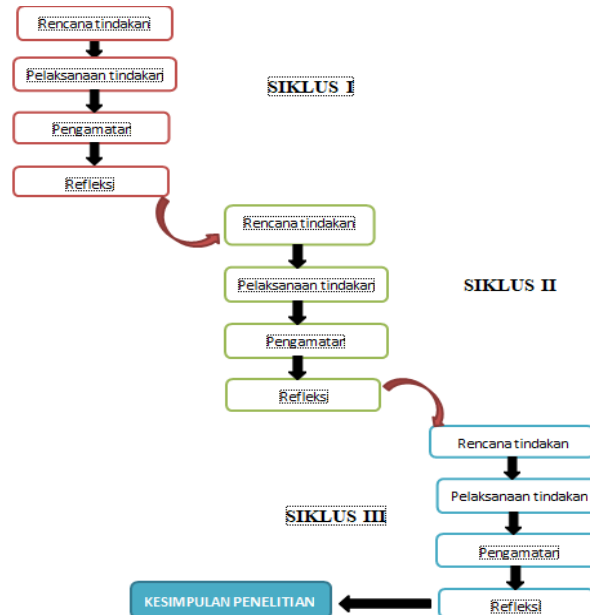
Rencana tindakan

Pelaksanaan tindakan

Pengamatan

Refleksi

SIKLUS I

Rencana tindakan

Pelaksanaan tindakan

Pengamatan

Refleksi

SIKLUS II

Rencana tindakan

Pelaksanaan tindakan

Pengamatan

Refleksi

SIKLUS III

KESIMPULAN PENELITIAN